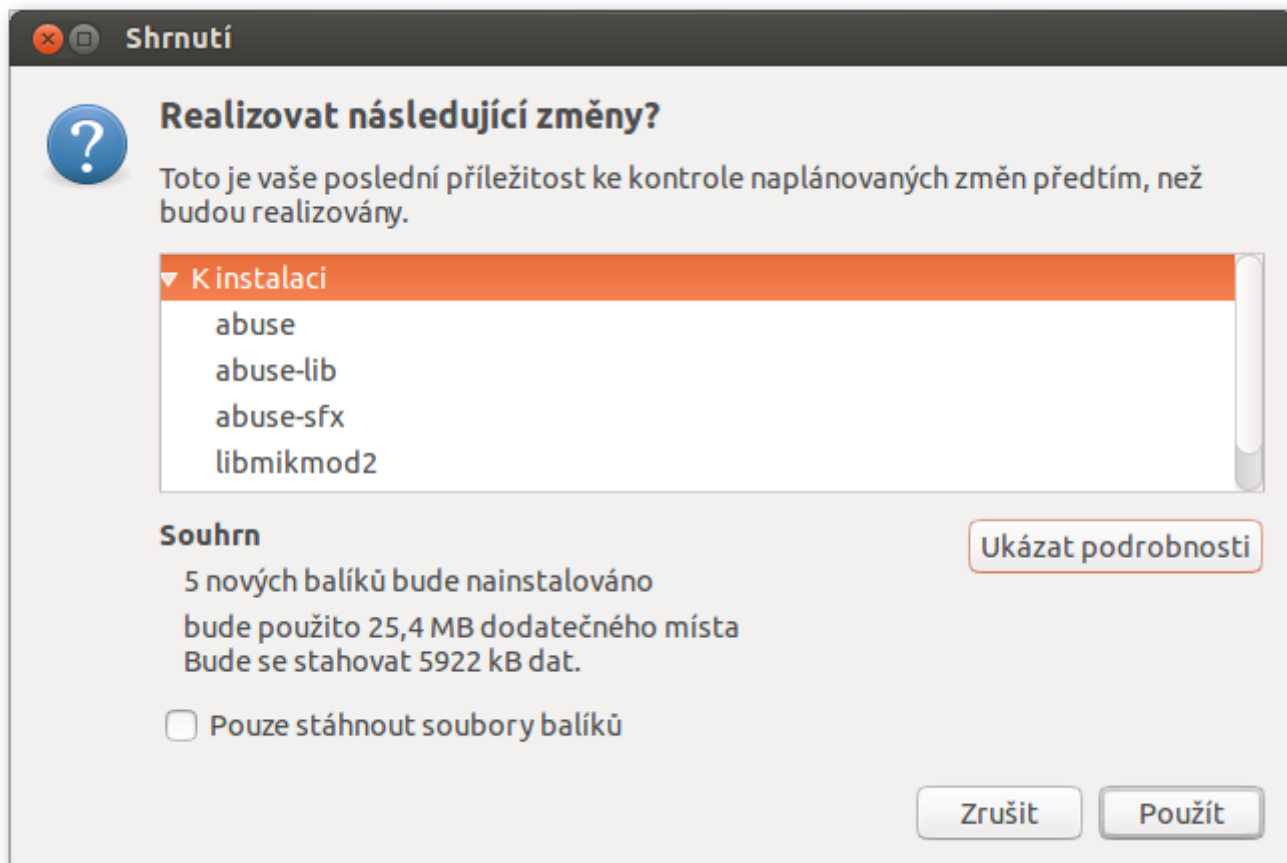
Shrnutí

Realizovat následující změny?

Toto je vaše poslední příležitost ke kontrole naplánovaných změn předtím, než budou realizovány.

K instalaci
abuse
abuse-lib
abuse-sfx
libmikmod2

Souhrn

Ukázat podrobnosti

5 nových balíků bude nainstalováno

bude použito 25,4 MB dodatečného místa
Bude se stahovat 5922 kB dat.

Pouze stáhnout soubory balíků

Zrušit

Použít